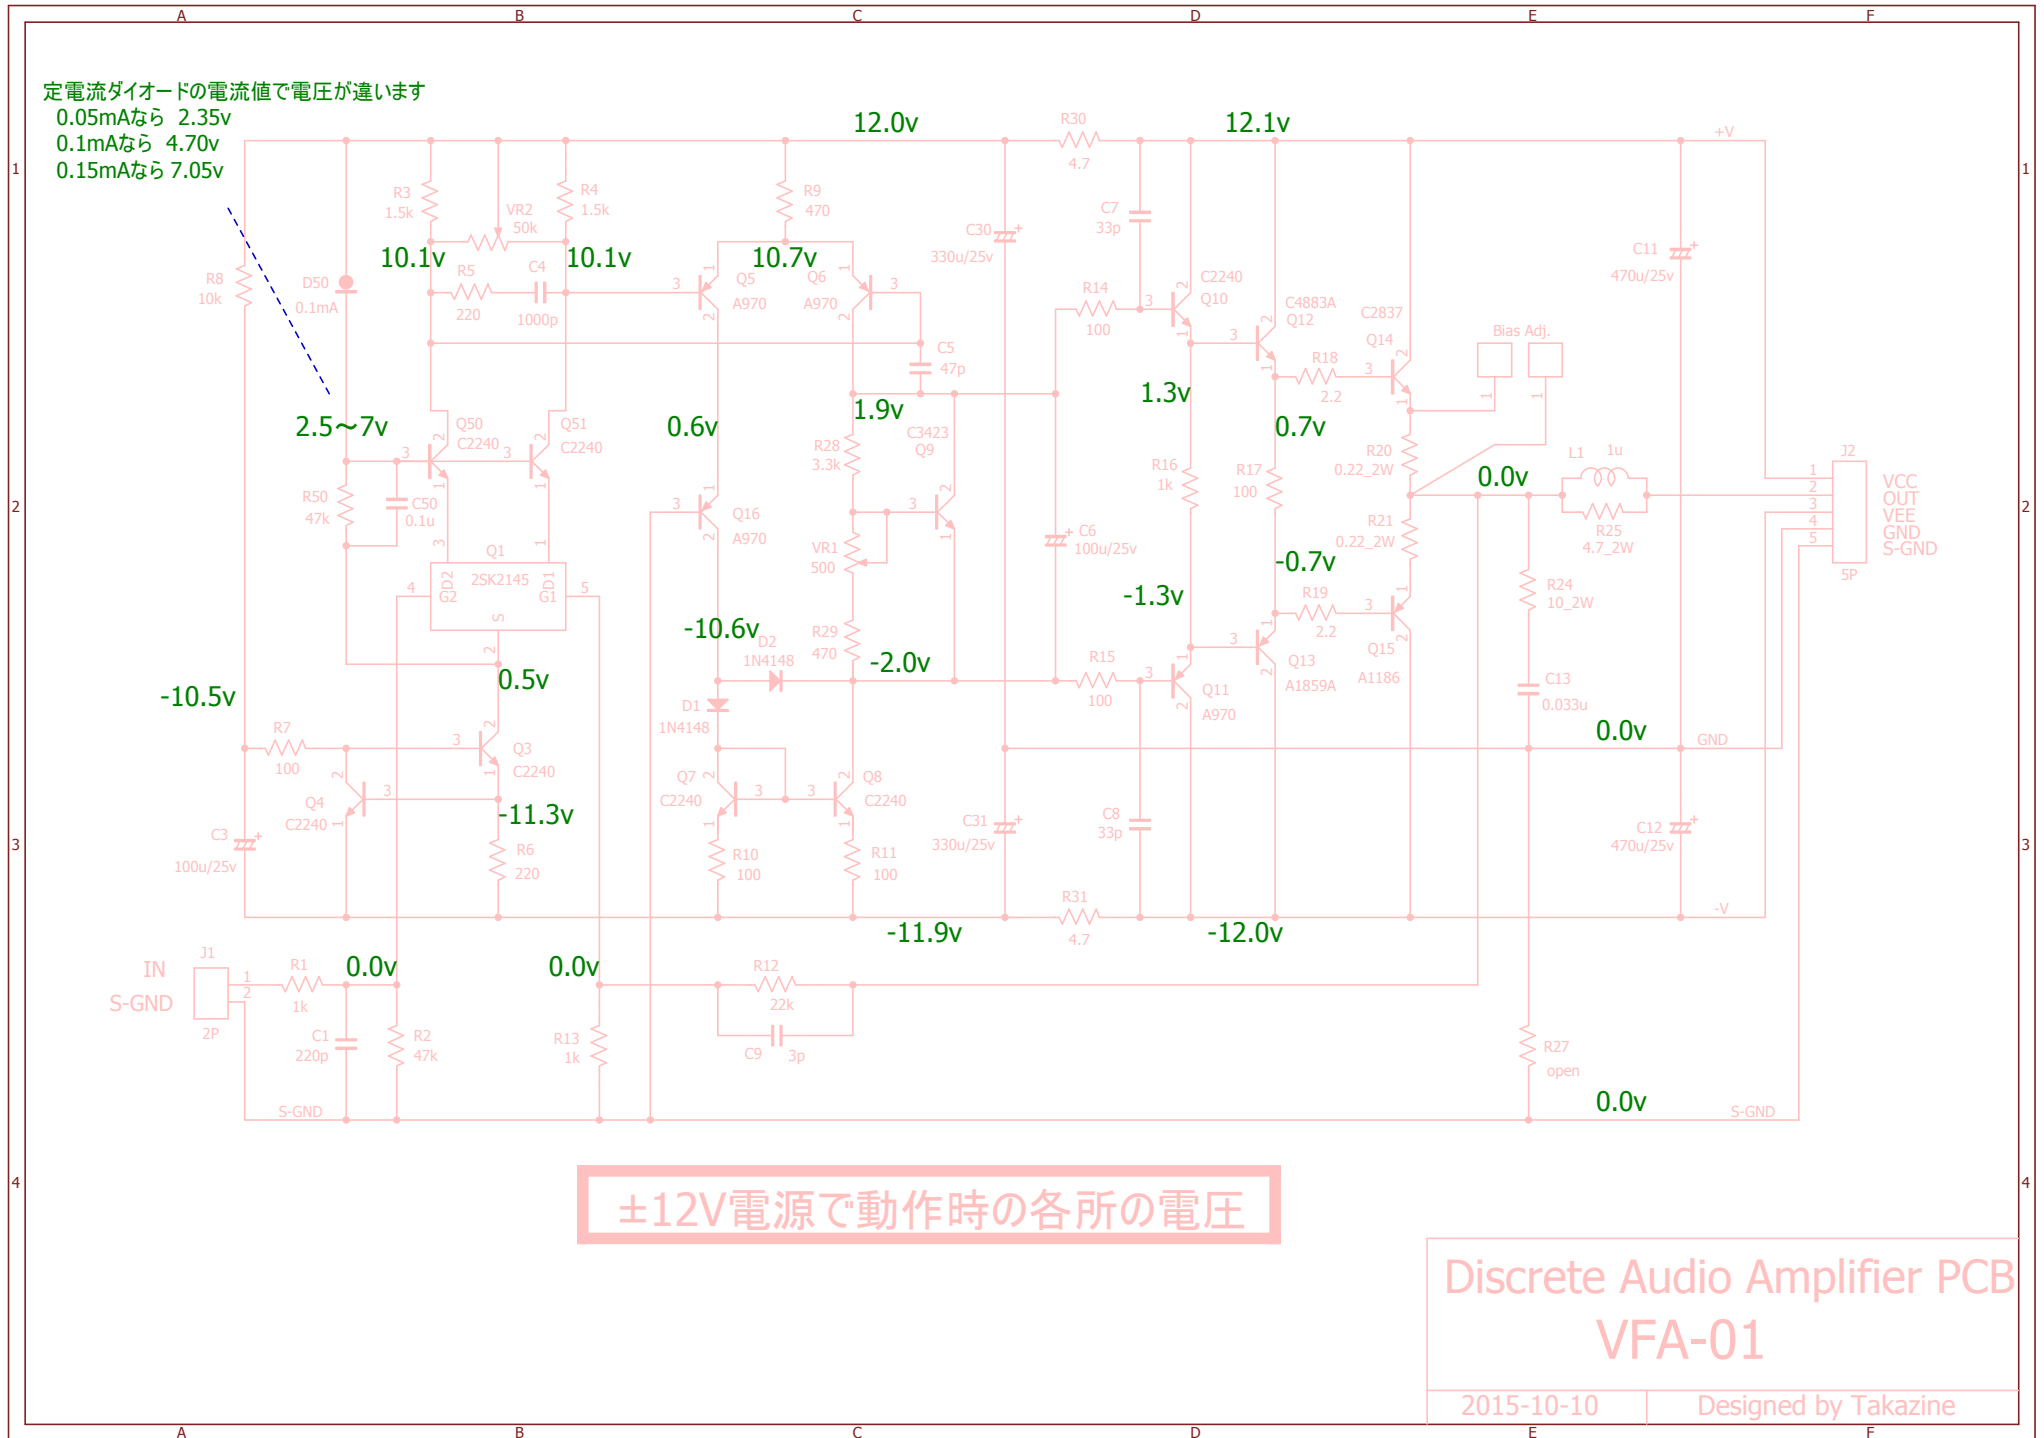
A B C D E F

定電流ダイオードの電流値で電圧が違います
0.05mAなら 2.35v
0.1mAなら 4.70v
0.15mAなら 7.05v

12.0v
12.1v
R30 4.7
+V
R3 1.5k
VR2 50k
R4 1.5k
R9 470
C7 33p
C30 330u/25v
C11 470u/25v
R8 10k
D50 0.1mA
10.1v
R5 220
C4 1000p
10.1v
10.7v
Q5 A970
Q6 A970
R14 100
C2240 Q10
C4883A Q12
C2837 Q14
Bias Adj.
C5 47p
R18 2.2
2.5~7v
Q50 C2240
Q51 C2240
0.6v
1.9v
C3423 Q9
R28 3.3k
1.3v
0.7v
R20 0.22_2W
L1 1u
J2
R50 47k
C50 0.1u
Q16 A970
R16 1k
R17 100
0.0v
R25 4.7_2W
VCC OUT VEE GND S-GND
Q1 2SK2145
G2 D2 D1 G1 S
VR1 500
C6 100u/25v
R21 0.22_2W
-0.7v
5P
-10.6v
D2 1N4148
R29 470
-1.3v
R19 2.2
R24 10_2W
-10.5v
0.5v
-2.0v
R15 100
Q13 A1859A
Q15 A1186
D1 1N4148
Q11 A970
C13 0.033u
R7 100
Q3 C2240
0.0v
GND
Q4 C2240
Q7 C2240
Q8 C2240
-11.3v
C3 100u/25v
R6 220
R10 100
R11 100
C31 330u/25v
C8 33p
C12 470u/25v
R31 4.7
-V
-11.9v
-12.0v
IN
S-GND
J1 2P
R1 1k
0.0v
0.0v
R12 22k
C1 220p
R2 47k
R13 1k
C9 3p
R27 open
0.0v
S-GND
S-GND
±12V電源で動作時の各所の電圧
Discrete Audio Amplifier PCB
VFA-01
2015-10-10
Designed by Takazine